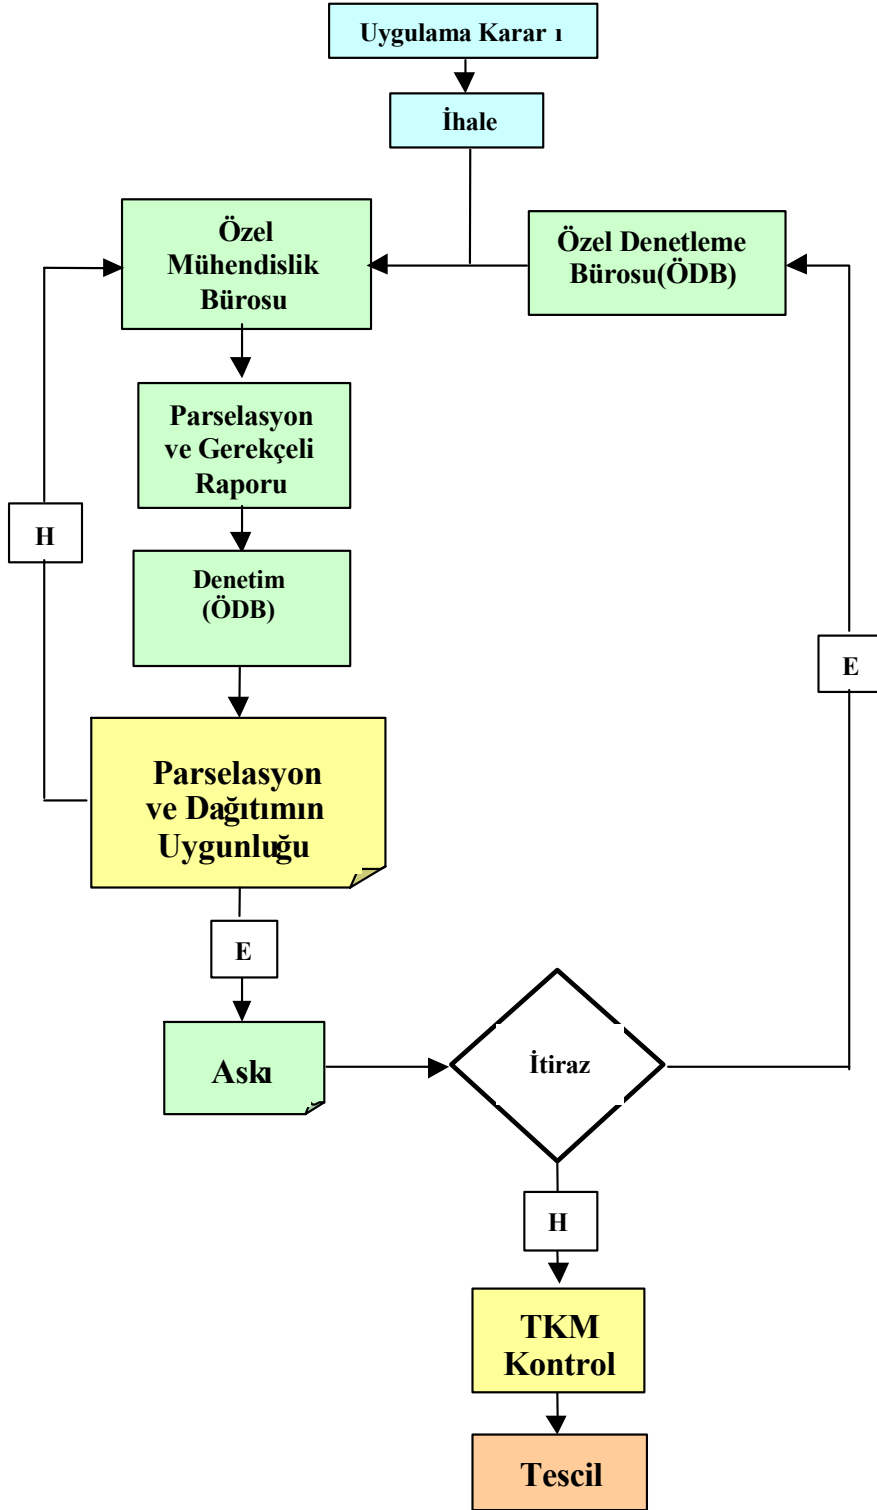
Uygulama Karar ı

İhale

Özel Mühendislik Bürosu

Özel Denetleme Bürosu(ÖDB)

Parselasyon ve Gerekçeli Raporu

H

Denetim (ÖDB)

E

Parselasyon ve Dağıtımın Uygunluğu

E

Askı

İtiraz

H

TKM Kontrol

Tescil